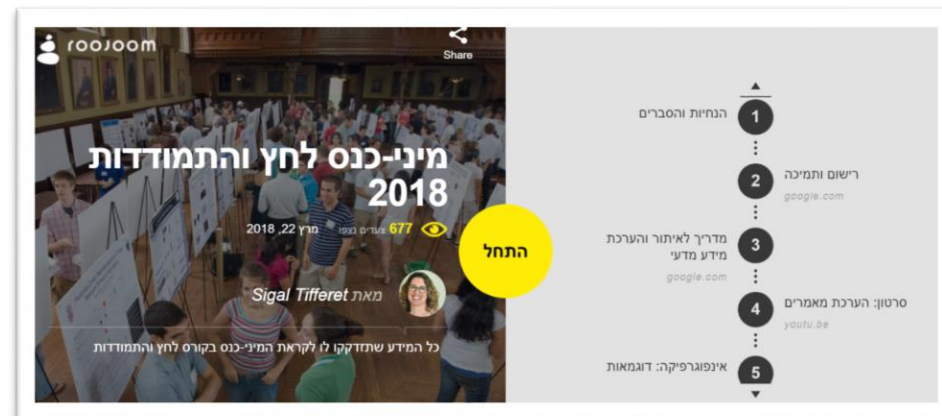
roojoom

Share

מיני-כנס לחץ והתמודדות 2018

677 צפו מרץ 22, 2018

התחל

מאת Sigal Tifferet

כל המידע שתזדקקו לו לקראת המיני-כנס בקורס לחץ והתמודדות

1 הנחיות והסברים

2 רישום ותמיכה
google.com

3 מדריך לאיתור והערכת מידע מדעי
google.com

4 סרטון: הערכת מאמרים
youtu.be

5 אינפוגרפיקה: דוגמאות